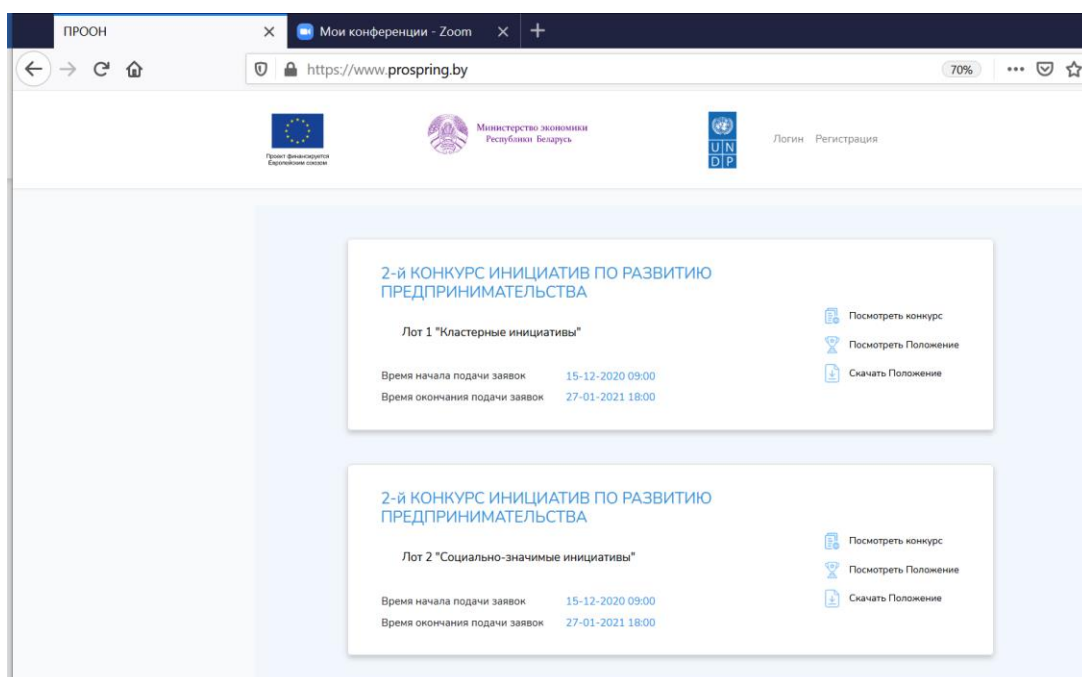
ПРООН
Мои конференции - Zoom
https://www.prospring.by
70%

Проект финансируется Европейским союзом
Министерство экономики Республики Беларусь
U N D P
Логин Регистрация

2-Й КОНКУРС ИНИЦИАТИВ ПО РАЗВИТИЮ ПРЕДПРИНИМАТЕЛЬСТВА

Лот 1 "Кластерные инициативы"

Время начала подачи заявок 15-12-2020 09:00
Время окончания подачи заявок 27-01-2021 18:00

Посмотреть конкурс
Посмотреть Положение
Скачать Положение

2-Й КОНКУРС ИНИЦИАТИВ ПО РАЗВИТИЮ ПРЕДПРИНИМАТЕЛЬСТВА

Лот 2 "Социально-значимые инициативы"

Время начала подачи заявок 15-12-2020 09:00
Время окончания подачи заявок 27-01-2021 18:00

Посмотреть конкурс
Посмотреть Положение
Скачать Положение